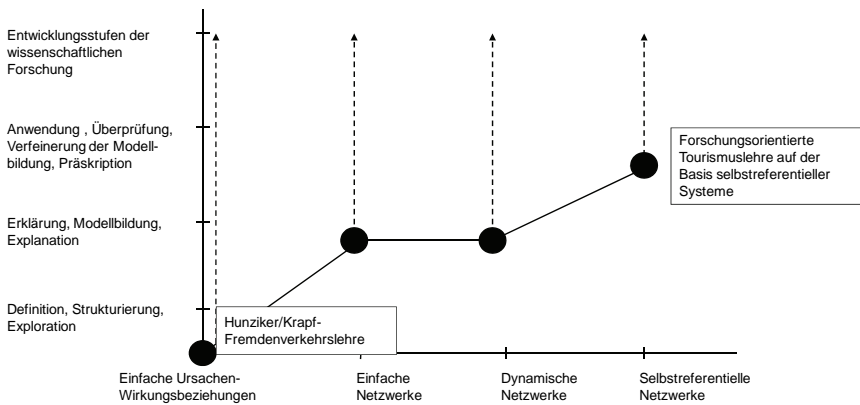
Entwicklungsstufen der wissenschaftlichen Forschung

Anwendung , Überprüfung, Verfeinerung der Modellbildung, Präskription

Erklärung, Modellbildung, Explanation

Definition, Strukturierung, Exploration

Forschungsorientierte Tourismuslehre auf der Basis selbstreferentieller Systeme

Hunziker/Krapf-Fremdenverkehrslehre

Einfache Ursachen-Wirkungsbeziehungen

Einfache Netzwerke

Dynamische Netzwerke

Selbstreferentielle Netzwerke